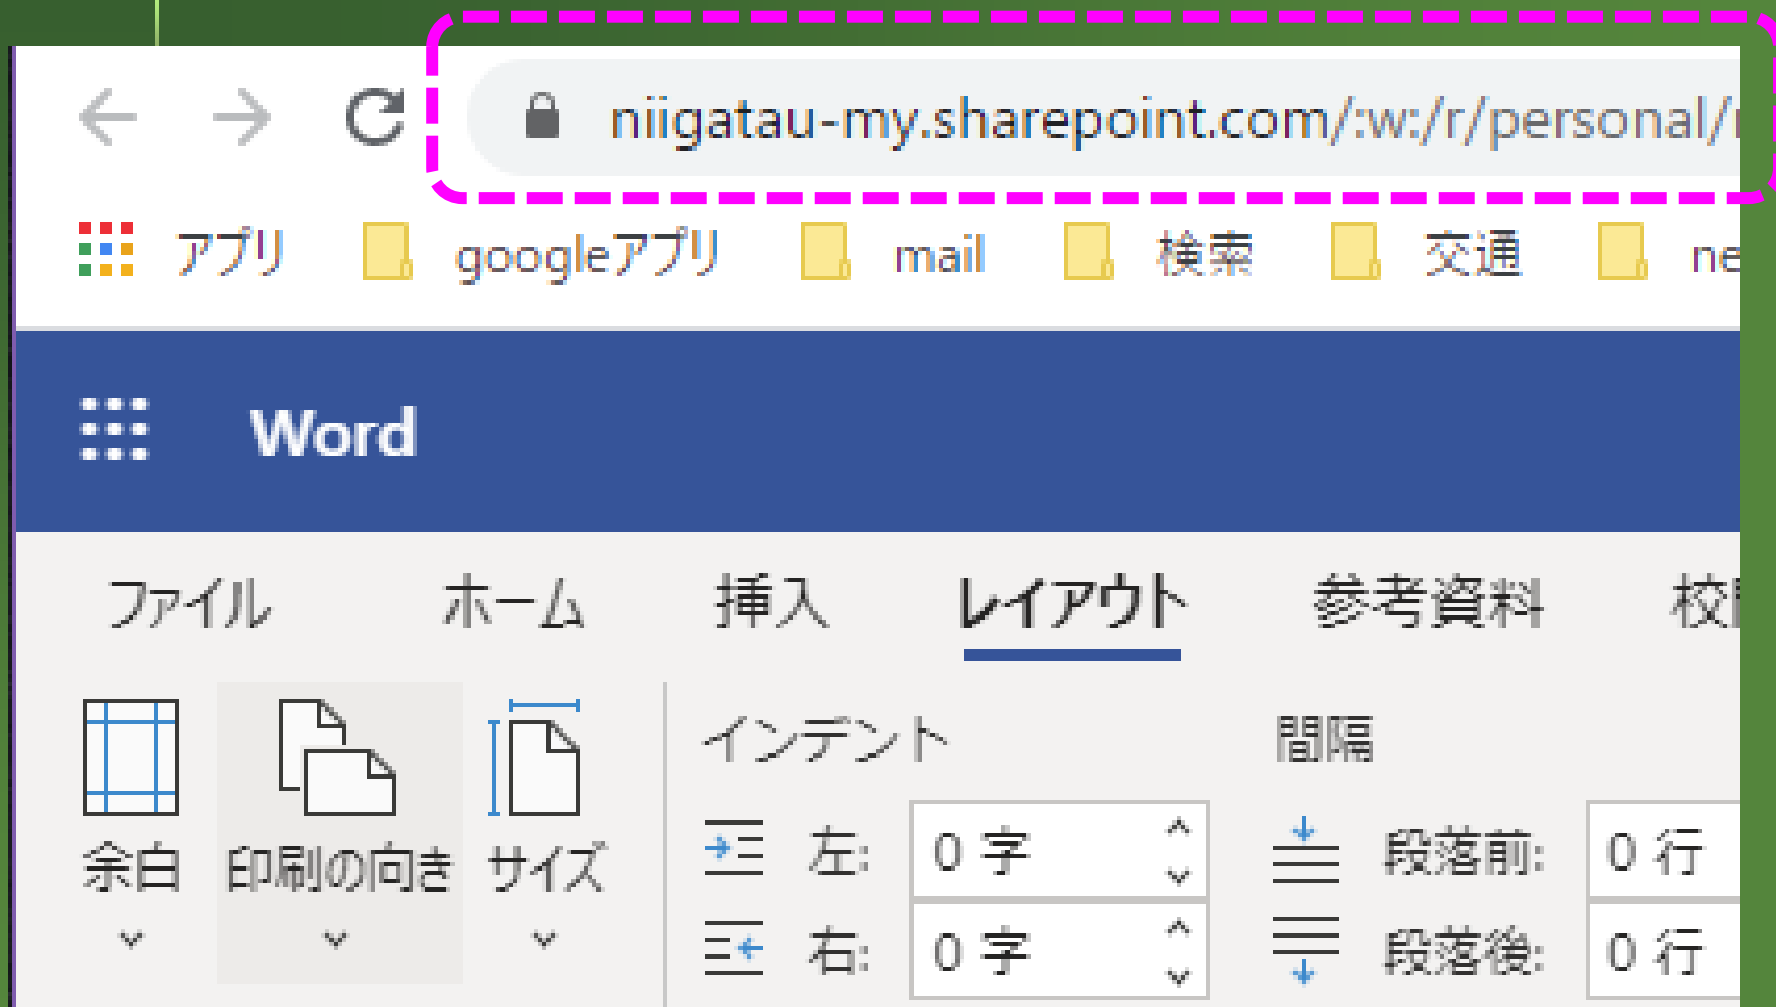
niigatau-my.sharepoint.com/:w:/r/personal/

アプリ googleアプリ mail 検索 交通 ne

Word

ファイル ホーム 挿入 レイアウト 参考資料 校

余白 印刷の向き サイズ

インデント

左: 0 字

右: 0 字

間隔

段落前: 0 行

段落後: 0 行